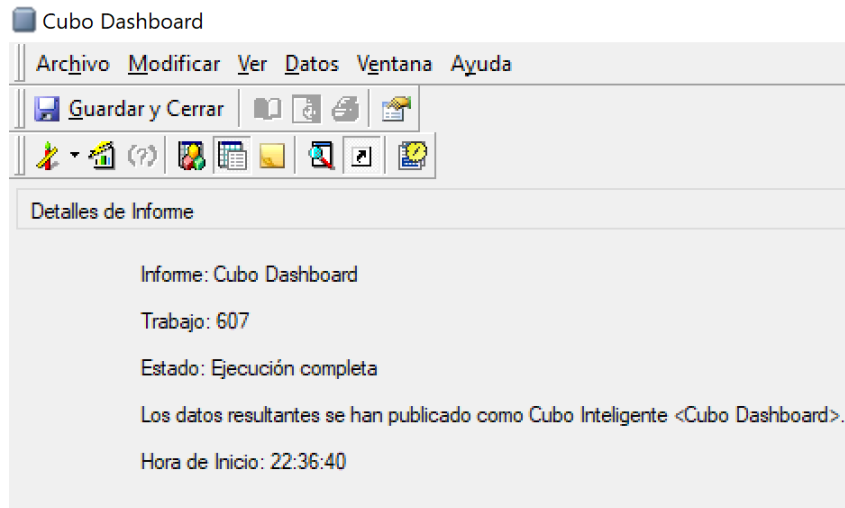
Cubo Dashboard

Archivo Modificar Ver Datos Ventana Ayuda

Guardar y Cerrar

(?)

Detalles de Informe

Informe: Cubo Dashboard

Trabajo: 607

Estado: Ejecución completa

Los datos resultantes se han publicado como Cubo Inteligente <Cubo Dashboard>.

Hora de Inicio: 22:36:40